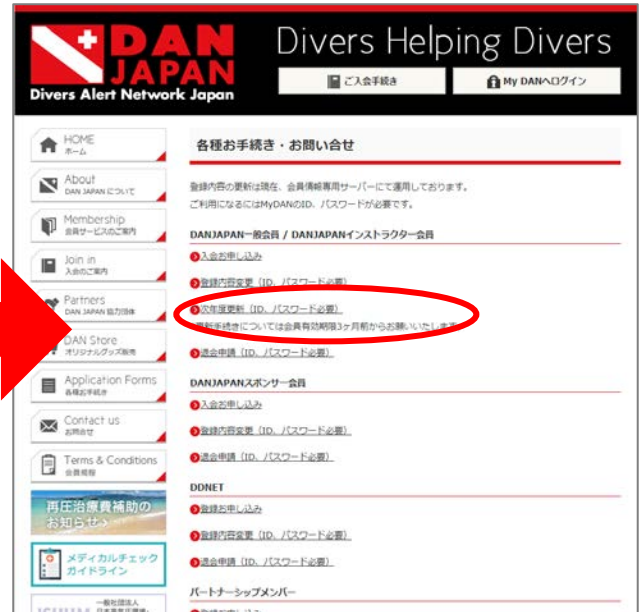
DAN JAPAN
Divers Alert Network Japan

Divers Helping Divers

ご入会手続き

My DANへログイン

HOME
ホーム

About
DAN JAPANについて

Membership
会員サービスのご案内

Join in
入会のご案内

Partners
DAN JAPAN 協力団体

DAN Store
オリジナルグッズ販売

Application Forms
各種お手続き

Contact us
お問合せ

Terms & Conditions
会員規程

再圧治療費補助のお知らせ

メディカルチェックガイドライン

一般社団法人

各種お手続き・お問い合せ

登録内容の更新は現在、会員情報専用サーバーにて運用しております。
ご利用になるにはMyDANのID、パスワードが必要です。

DANJAPAN一般会員 / DANJAPANインストラクター会員

入会お申し込み

登録内容変更（ID、パスワード必要）

次年度更新（ID、パスワード必要）

更新手続きについては会員有効期限3ヶ月前からお願いいたします。

退会申請（ID、パスワード必要）

DANJAPANスポンサー会員

入会お申し込み

登録内容変更（ID、パスワード必要）

退会申請（ID、パスワード必要）

DDNET

登録お申し込み

登録内容変更（ID、パスワード必要）

退会申請（ID、パスワード必要）

パートナーシップメンバー

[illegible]